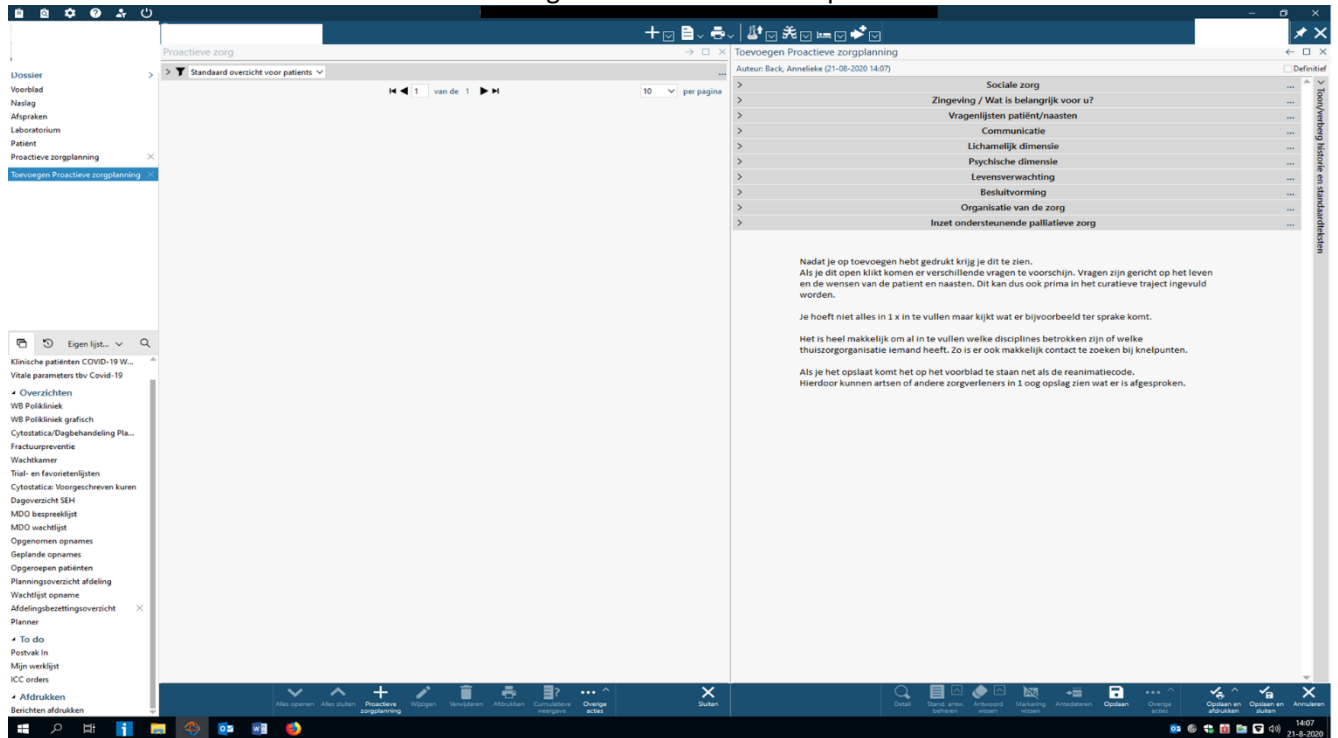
Dossier
Voorblad
Naslag
Afspraken
Laboratorium
Patiënt
Proactieve zorgplanning
Toevoegen Proactieve zorgplanning

Proactieve zorg
Standaard overzicht voor patients
1 van de 1
10 per pagina

Toevoegen Proactieve zorgplanning
Auteur: Back, Annelieke (21-08-2020 14:07)
Definitief
Sociale zorg
Zingeving / Wat is belangrijk voor u?
Vragenlijsten patiënt/naasten
Communicatie
Lichamelijk dimensie
Psychische dimensie
Levensverwachting
Besluitvorming
Organisatie van de zorg
Inzet ondersteunende palliatieve zorg

Toon/verberg historie en standaardteksten

Nadat je op toevoegen hebt gedrukt krijg je dit te zien.
Als je dit open klikt komen er verschillende vragen te voorschijn. Vragen zijn gericht op het leven en de wensen van de patient en naasten. Dit kan dus ook prima in het curatieve traject ingevuld worden.

Je hoeft niet alles in 1 x in te vullen maar kijkt wat er bijvoorbeeld ter sprake komt.

Het is heel makkelijk om al in te vullen welke disciplines betrokken zijn of welke thuiszorgorganisatie iemand heeft. Zo is er ook makkelijk contact te zoeken bij knelpunten.

Als je het opslaat komt het op het voorblad te staan net als de reanimatiecode.
Hierdoor kunnen artsen of andere zorgverleners in 1 oog opslag zien wat er is afgesproken.

Eigen lijst...
Klinische patiënten COVID-19 W...
Vitale parameters tbv Covid-19
Overzichten
WB Polikliniek
WB Polikliniek grafisch
Cytostatica/Dagbehandeling Pla...
Fractuurpreventie
Wachtkamer
Trial- en favorietenlijsten
Cytostatica: Voorgeschreven kuren
Dagoverzicht SEH
MDO bespreeklijst
MDO wachtlijst
Opgenomen opnames
Geplande opnames
Opgeroepen patiënten
Planningsoverzicht afdeling
Wachtlijst opname
Afdelingsbezettingsoverzicht
Planner
To do
Postvak In
Mijn werklijst
ICC orders
Afdrukken
Berichten afdrukken

Alles openen Alles sluiten Proactieve zorgplanning Wijzigen Verwijderen Afdrukken Cumulatieve weergave Overige acties Sluiten
Detail Stand. antw. beheren Antwoord wissen Markering wissen Antedateren Opslaan Overige acties Opslaan en afdrukken Opslaan en sluiten Annuleren

14:07
21-8-2020